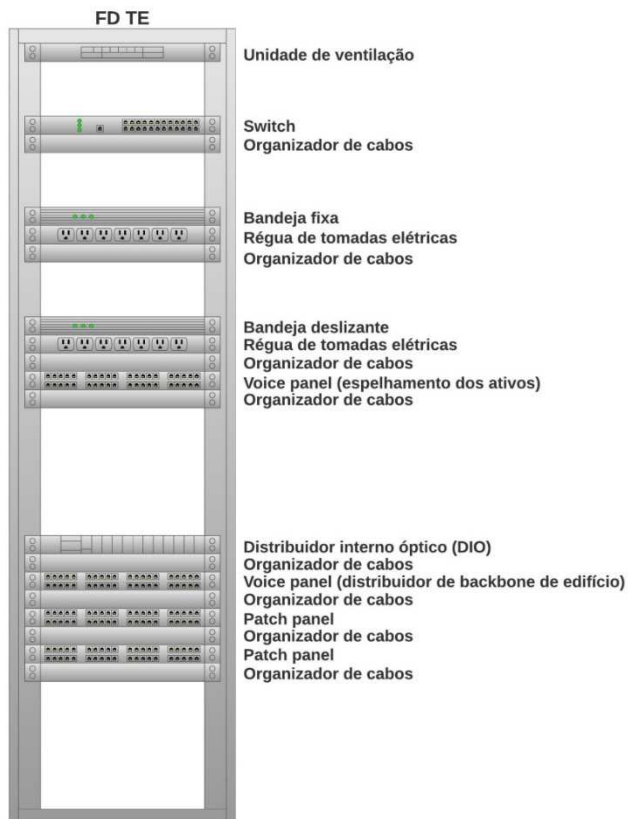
FD TE

Unidade de ventilação

Switch
Organizador de cabos

Bandeja fixa
Régua de tomadas elétricas
Organizador de cabos

Bandeja deslizante
Régua de tomadas elétricas
Organizador de cabos
Voice panel (espelhamento dos ativos)
Organizador de cabos

Distribuidor interno óptico (DIO)
Organizador de cabos
Voice panel (distribuidor de backbone de edifício)
Organizador de cabos
Patch panel
Organizador de cabos
Patch panel
Organizador de cabos